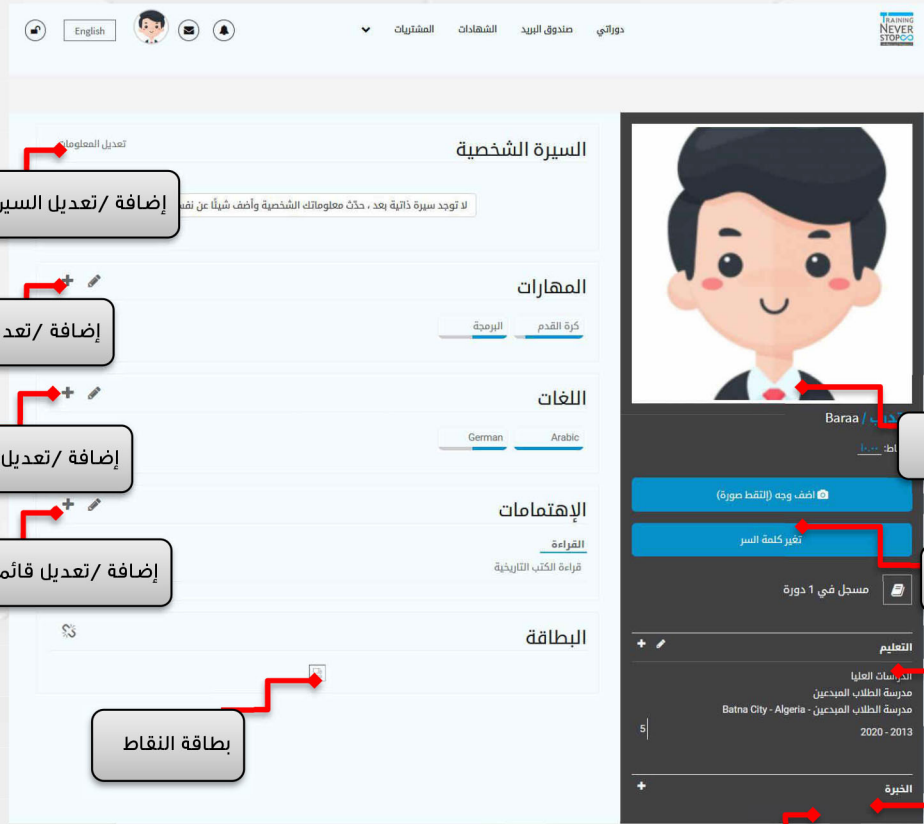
TRAINING NEVER STOP

دوراتي صندوق البريد الشهادات المشتريات

English

السيرة الشخصية
تعديل المعلومات
إضافة /تعديل السير
لا توجد سيرة ذاتية بعد ، حدّث معلوماتك الشخصية وأضف شيئًا عن نفس

المهارات
إضافة /تعد
كرة القدم البرمجة

اللغات
إضافة /تعديل
Arabic German

الإهتمامات
إضافة /تعديل قائم
القراءة
قراءة الكتب التاريخية

البطاقة
بطاقة النقاط

Baraa / تدرب
نقاط: ١٠٠

اضف وجه (التقط صورة)
تغير كلمة السر
مسجل في 1 دورة

التعليم
الدراسات العليا
مدرسة الطلاب المبدعين
مدرسة الطلاب المبدعين - Batna City - Algeria
2020 - 2013
5

الخبرة